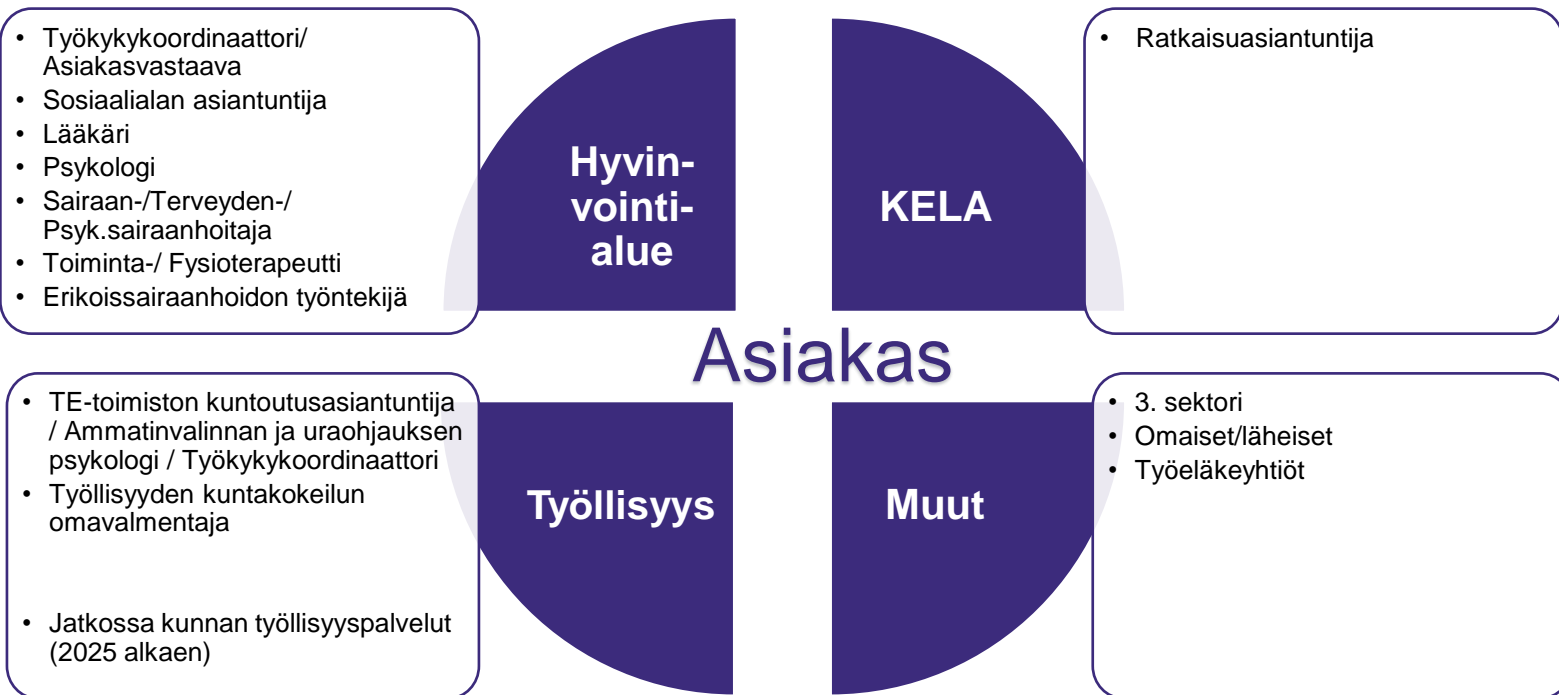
- Työkykykoordinaattori/ Asiakasvastaava
- Sosiaalialan asiantuntija
- Lääkäri
- Psykologi
- Sairaan-/Terveyden-/ Psyk.sairaanhoitaja
- Toiminta-/ Fysioterapeutti
- Erikoissairaanhoidon työntekijä

Hyvinvointialue

KELA

- Ratkaisuasiantuntija

Asiakas

- TE-toimiston kuntoutusasiantuntija / Ammatinvalinnan ja uraohjauksen psykologi / Työkykykoordinaattori
- Työllisyyden kuntakokeilun omavalmentaja
- Jatkossa kunnan työllisyyspalvelut (2025 alkaen)

Työllisyys

Muut

- 3. sektori
- Omaiset/läheiset
- Työeläkeyhtiöt